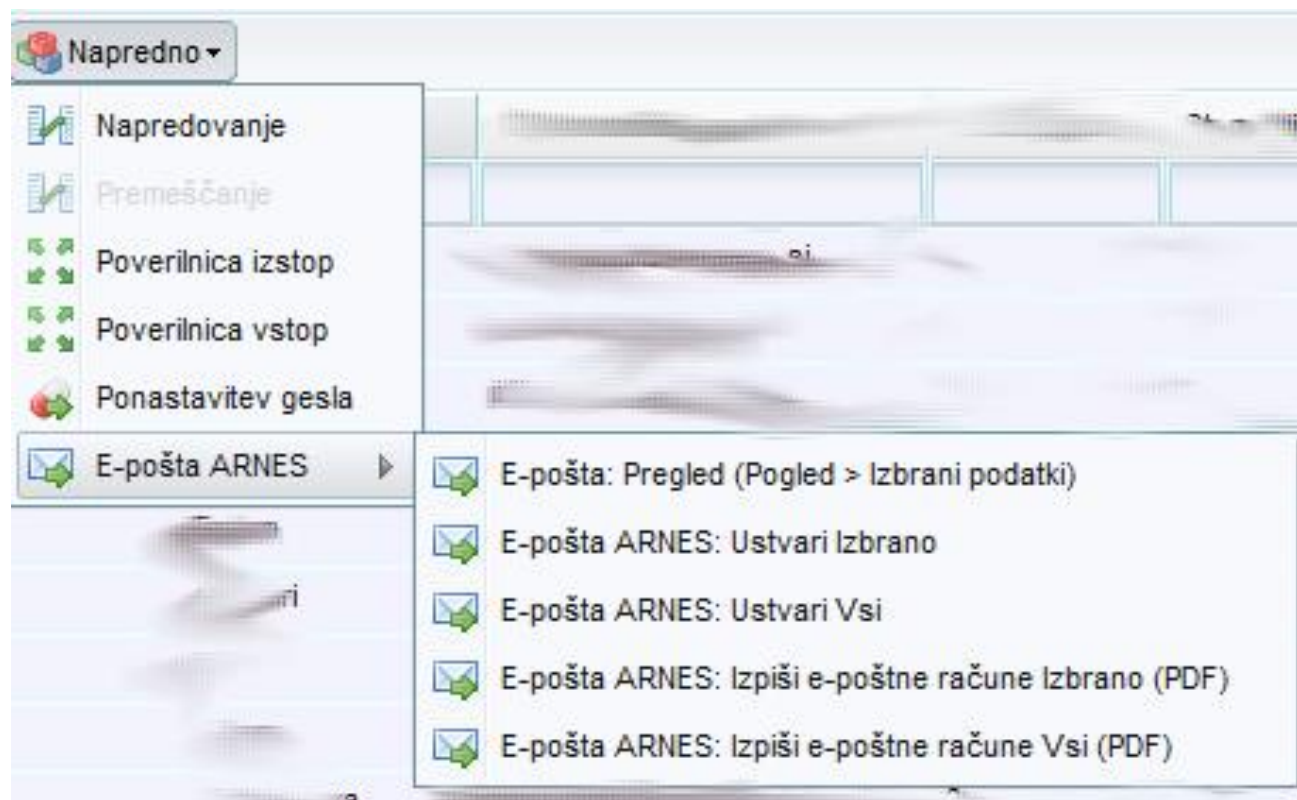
Napredno ▾

Napredovanje
Premeščanje
Poverilnica izstop
Poverilnica vstop
Ponastavitev gesla
E-pošta ARNES

E-pošta: Pregled (Pogled > Izbrani podatki)
E-pošta ARNES: Ustvari Izbrano
E-pošta ARNES: Ustvari Vsi
E-pošta ARNES: Izpiši e-poštne račune Izbrano (PDF)
E-pošta ARNES: Izpiši e-poštne račune Vsi (PDF)